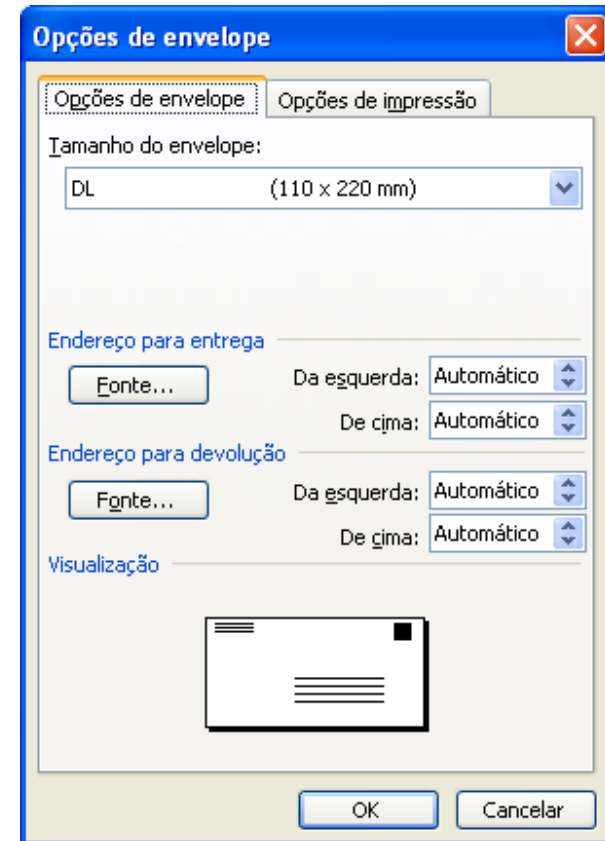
Opções de envelope

Opções de envelope | Opções de impressão

Tamanho do envelope:

DL (110 x 220 mm)

Endereço para entrega

Fonte...

Da esquerda: Automático

De cima: Automático

Endereço para devolução

Fonte...

Da esquerda: Automático

De cima: Automático

Visualização

OK

Cancelar